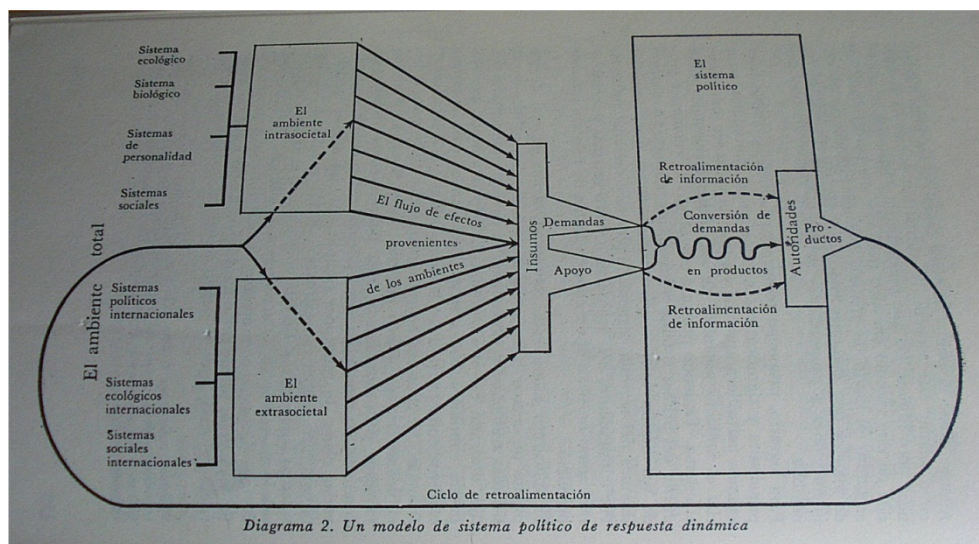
Sistema ecológico

Sistema biológico

Sistemas de personalidad

Sistemas sociales

El ambiente intrasocietal

El ambiente total

Sistemas políticos internacionales

Sistemas ecológicos internacionales

Sistemas sociales internacionales

El ambiente extrasocietal

El flujo de efectos provenientes de los ambientes

Insumos

Demandas

Apoyo

El sistema político

Retroalimentación de información

Conversión de demandas en productos

Retroalimentación de información

Autoridades

Productos

Ciclo de retroalimentación

Diagrama 2. Un modelo de sistema político de respuesta dinámica